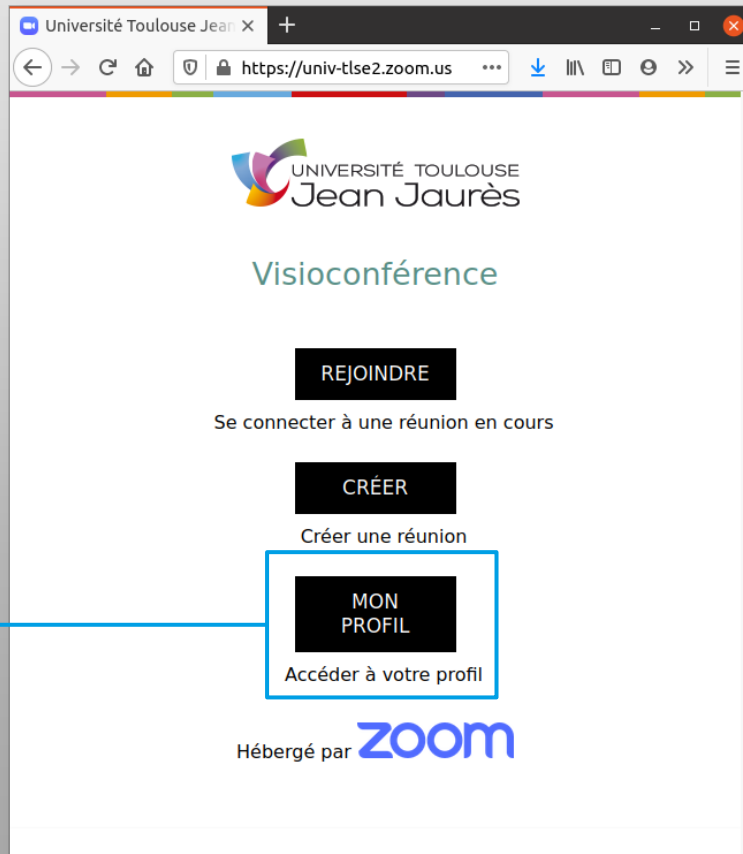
Université Toulouse Jean ×

https://univ-tlse2.zoom.us

UNIVERSITÉ TOULOUSE
Jean Jaurès

Visioconférence

REJOINDRE

Se connecter à une réunion en cours

CRÉER

Créer une réunion

MON PROFIL

Accéder à votre profil

Hébergé par zoom